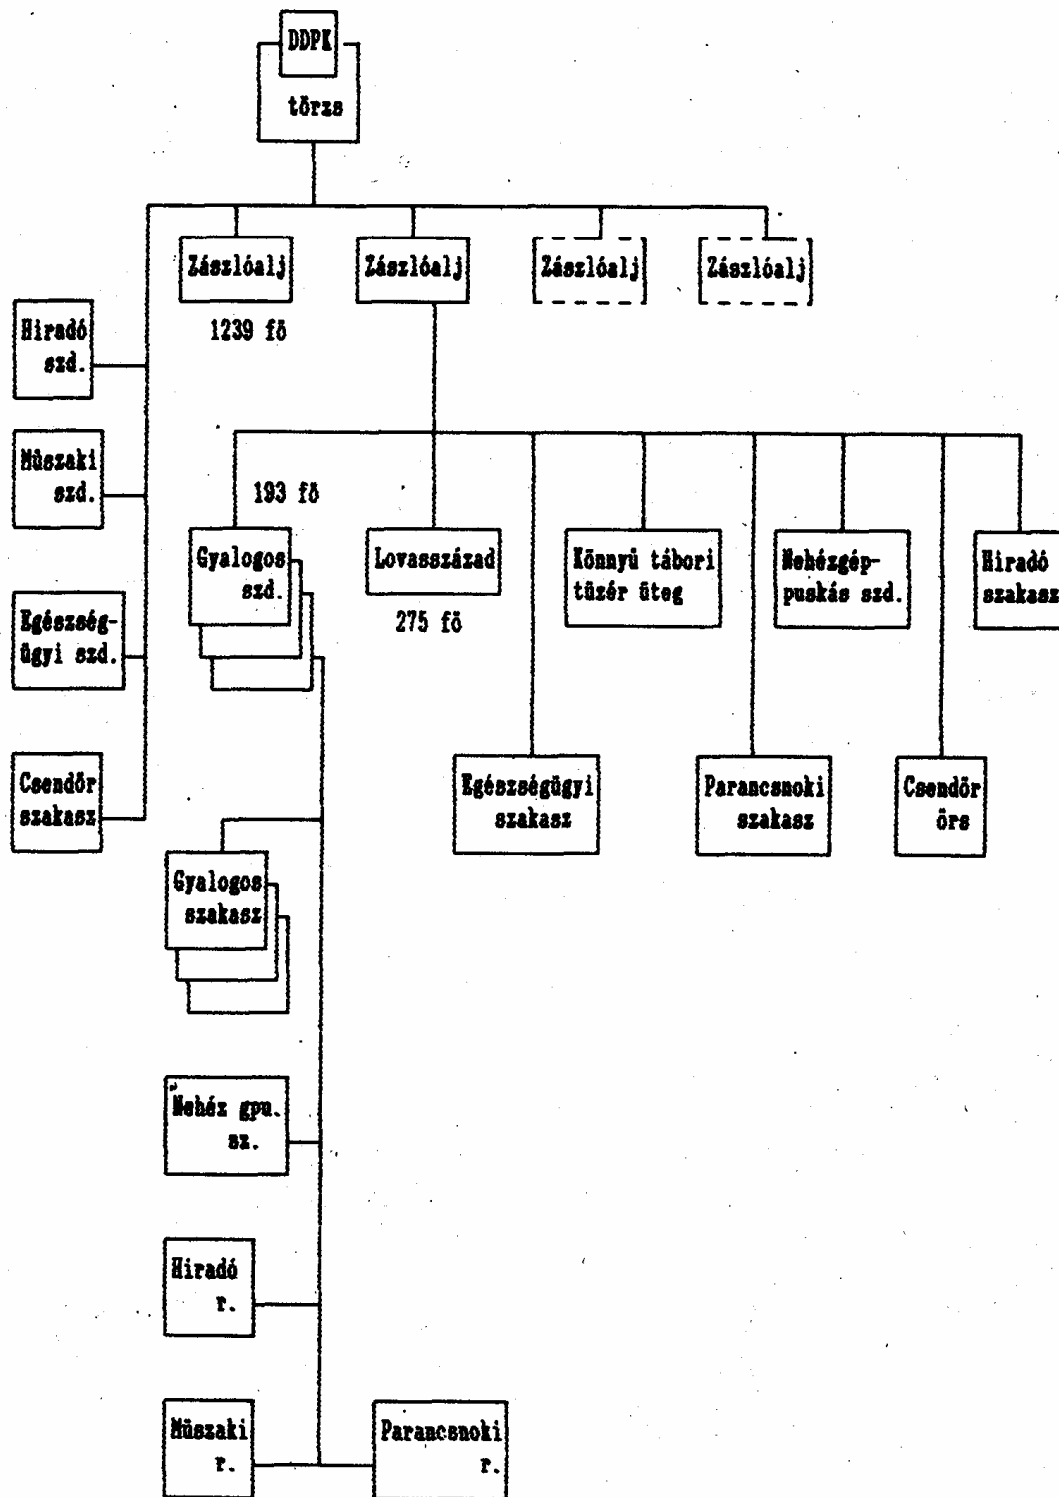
DDPK
törzs

Zászlóalj
1239 fő

Zászlóalj

Zászlóalj

Zászlóalj

Hiradó szd.

Müszaki szd.

Egészségügyi szd.

Csendőr szakasz

193 fő
Gyalogos szd.

Lovasszázad
275 fő

Könnyü tábori tüzér üteg

Nehézgéppuskás szd.

Hiradó szakasz

Egészségügyi szakasz

Parancsnoki szakasz

Csendőr örs

Gyalogos szakasz

Nehéz gpu. sz.

Hiradó r.

Müszaki r.

Parancsnoki r.